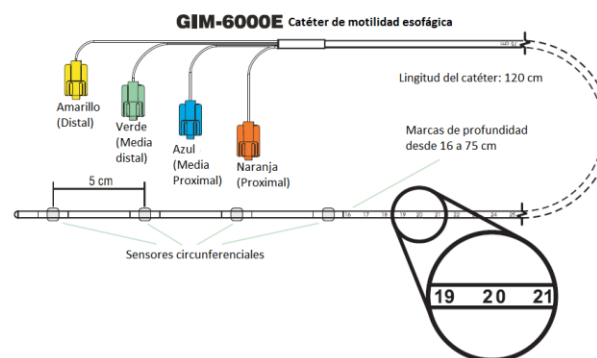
GIM-6000E Catéter de motilidad esofágica

Amarillo (Distal)

Verde (Media distal)

Azul (Media Proximal)

Naranja (Proximal)

Lingitud del catéter: 120 cm

Marcas de profundidad desde 16 a 75 cm

5 cm

16 17 18 19 20 21 22 23 24 25

Sensores circunferenciales

19 20 21